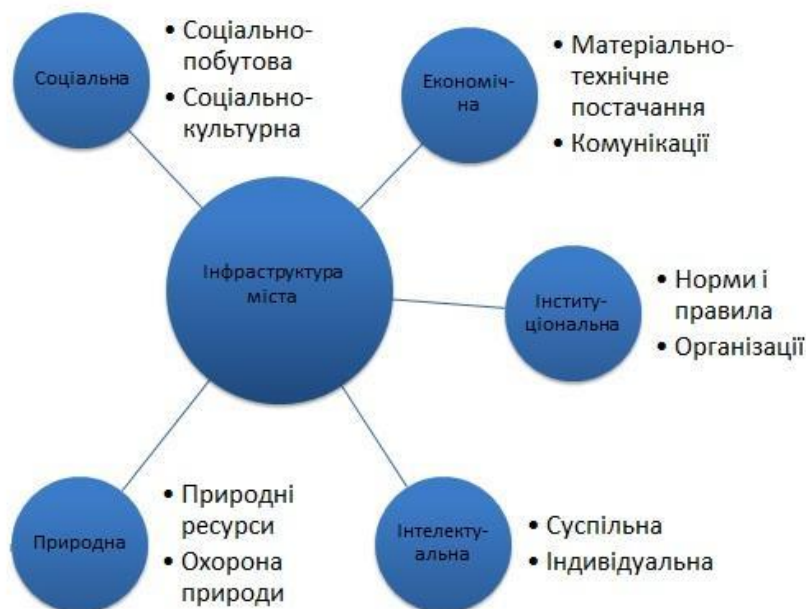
Соціальна

• Соціально-побутова
• Соціально-культурна

Економіч-на

• Матеріально-технічне постачання
• Комунікації

Інфраструктура міста

Інститу-ціональна

• Норми і правила
• Організації

Природна

• Природні ресурси
• Охорона природи

Інтелекту-альна

• Суспільна
• Індивідуальна